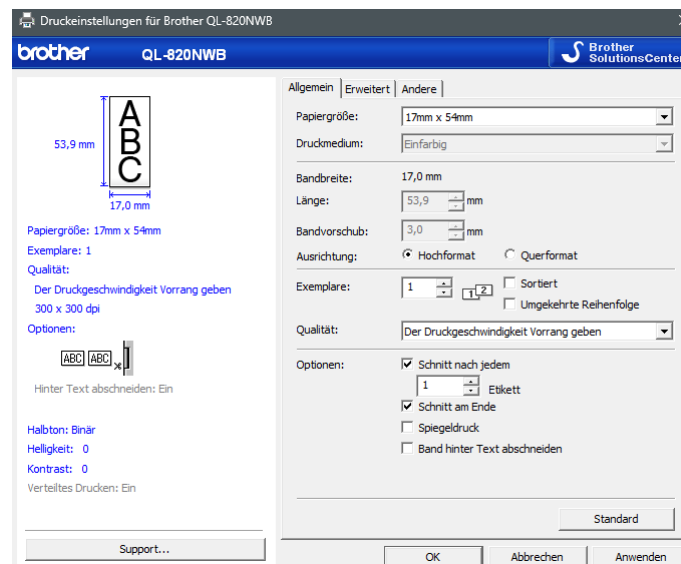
Druckeinstellungen für Brother QL-820NWB

brother QL-820NWB

Brother SolutionsCenter

53,9 mm

ABC

17,0 mm

Papiergröße: 17mm x 54mm
Exemplare: 1
Qualität:
Der Druckgeschwindigkeit Vorrang geben
300 x 300 dpi
Optionen:

ABC ABC

Hinter Text abschneiden: Ein

Halbton: Binär
Helligkeit: 0
Kontrast: 0
Verteiltes Drucken: Ein

Support...

Allgemein | Erweitert | Andere

Papiergröße: 17mm x 54mm
Druckmedium: Einfarbig

Bandbreite: 17,0 mm
Länge: 53,9 mm
Bandvorschub: 3,0 mm
Ausrichtung: Hochformat Querformat

Exemplare: 1 Sortiert
Umgekehrte Reihenfolge

Qualität: Der Druckgeschwindigkeit Vorrang geben

Optionen: Schnitt nach jedem
1 Etikett
Schnitt am Ende
Spiegeldruck
Band hinter Text abschneiden

Standard

OK Abbrechen Anwenden